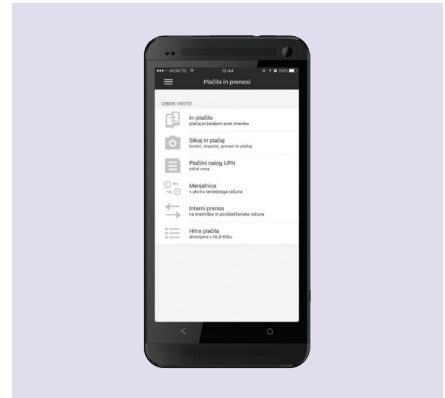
MOBITEL 15:44

Plačila in prenosi

IZBERI VRSTO

In-plačilo
plačaj prijateljem prek imenika

Slikaj in plačaj
fotografiraj, skeniraj in plačaj

Plačilni nalog UPN
ročni vnos

Menjalnica
v okviru lastnega računa

Interni prenos
na imetnike in pooblaščenske račune

Hitra plačila
shranjena v NLB Klik